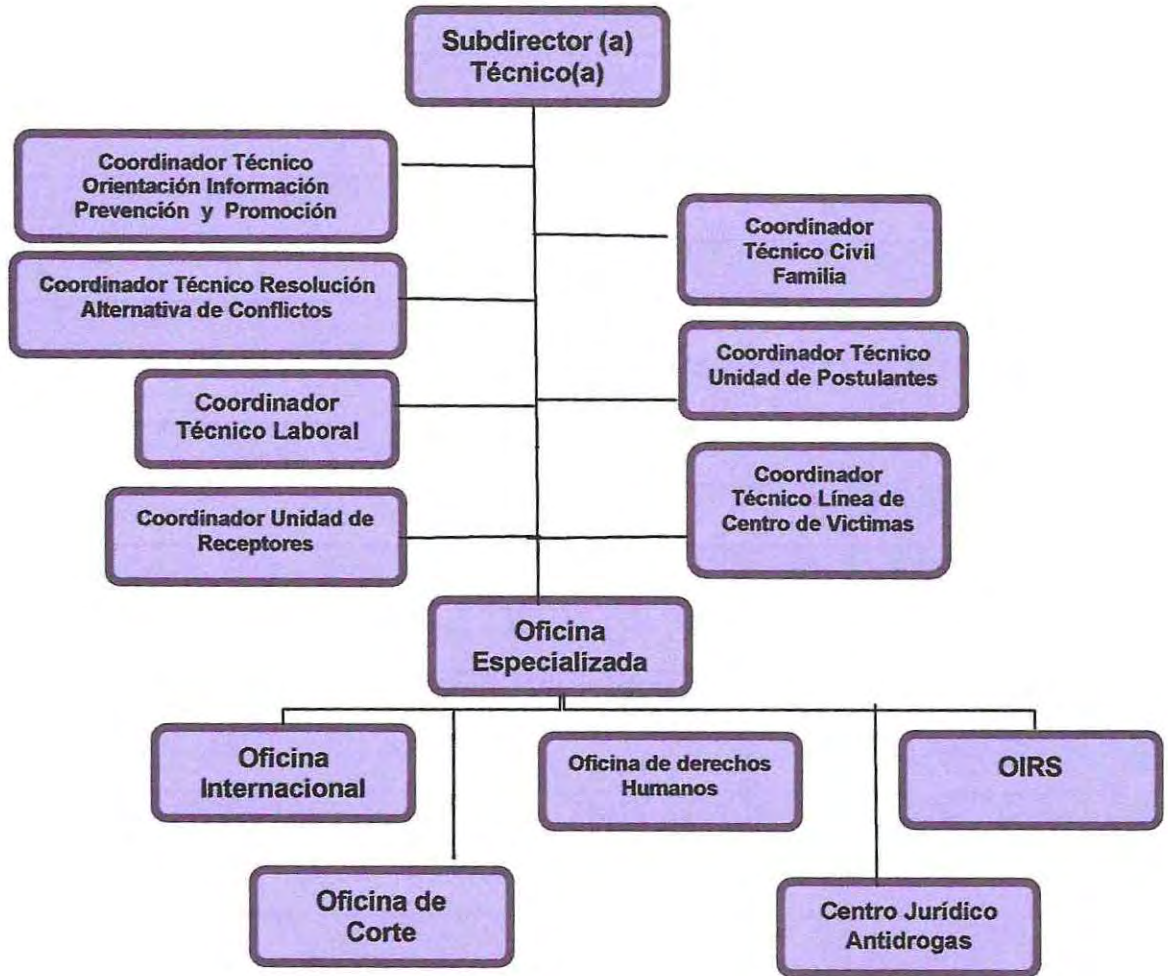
Subdirector (a) Técnico(a)

Coordinador Técnico Orientación Información Prevención y Promoción

Coordinador Técnico Civil Familia

Coordinador Técnico Resolución Alternativa de Conflictos

Coordinador Técnico Unidad de Postulantes

Coordinador Técnico Laboral

Coordinador Técnico Línea de Centro de Victimas

Coordinador Unidad de Receptores

Oficina Especializada

Oficina Internacional

Oficina de derechos Humanos

OIRS

Oficina de Corte

Centro Jurídico Antidrogas